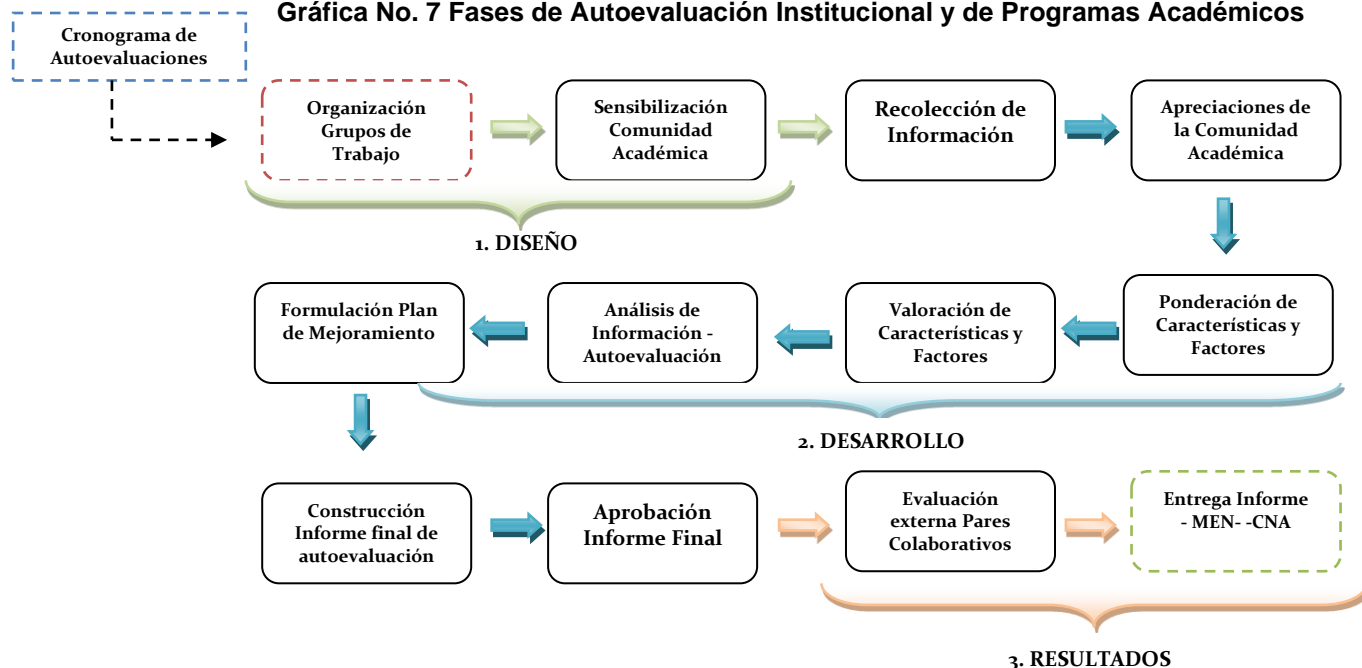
Gráfica No. 7 Fases de Autoevaluación Institucional y de Programas Académicos

Cronograma de Autoevaluaciones

Organización Grupos de Trabajo

Sensibilización Comunidad Académica

Recolección de Información

Apreciaciones de la Comunidad Académica

1. DISEÑO

Ponderación de Características y Factores

Valoración de Características y Factores

Análisis de Información - Autoevaluación

Formulación Plan de Mejoramiento

2. DESARROLLO

Construcción Informe final de autoevaluación

Aprobación Informe Final

Evaluación externa Pares Colaborativos

Entrega Informe - MEN- -CNA

3. RESULTADOS